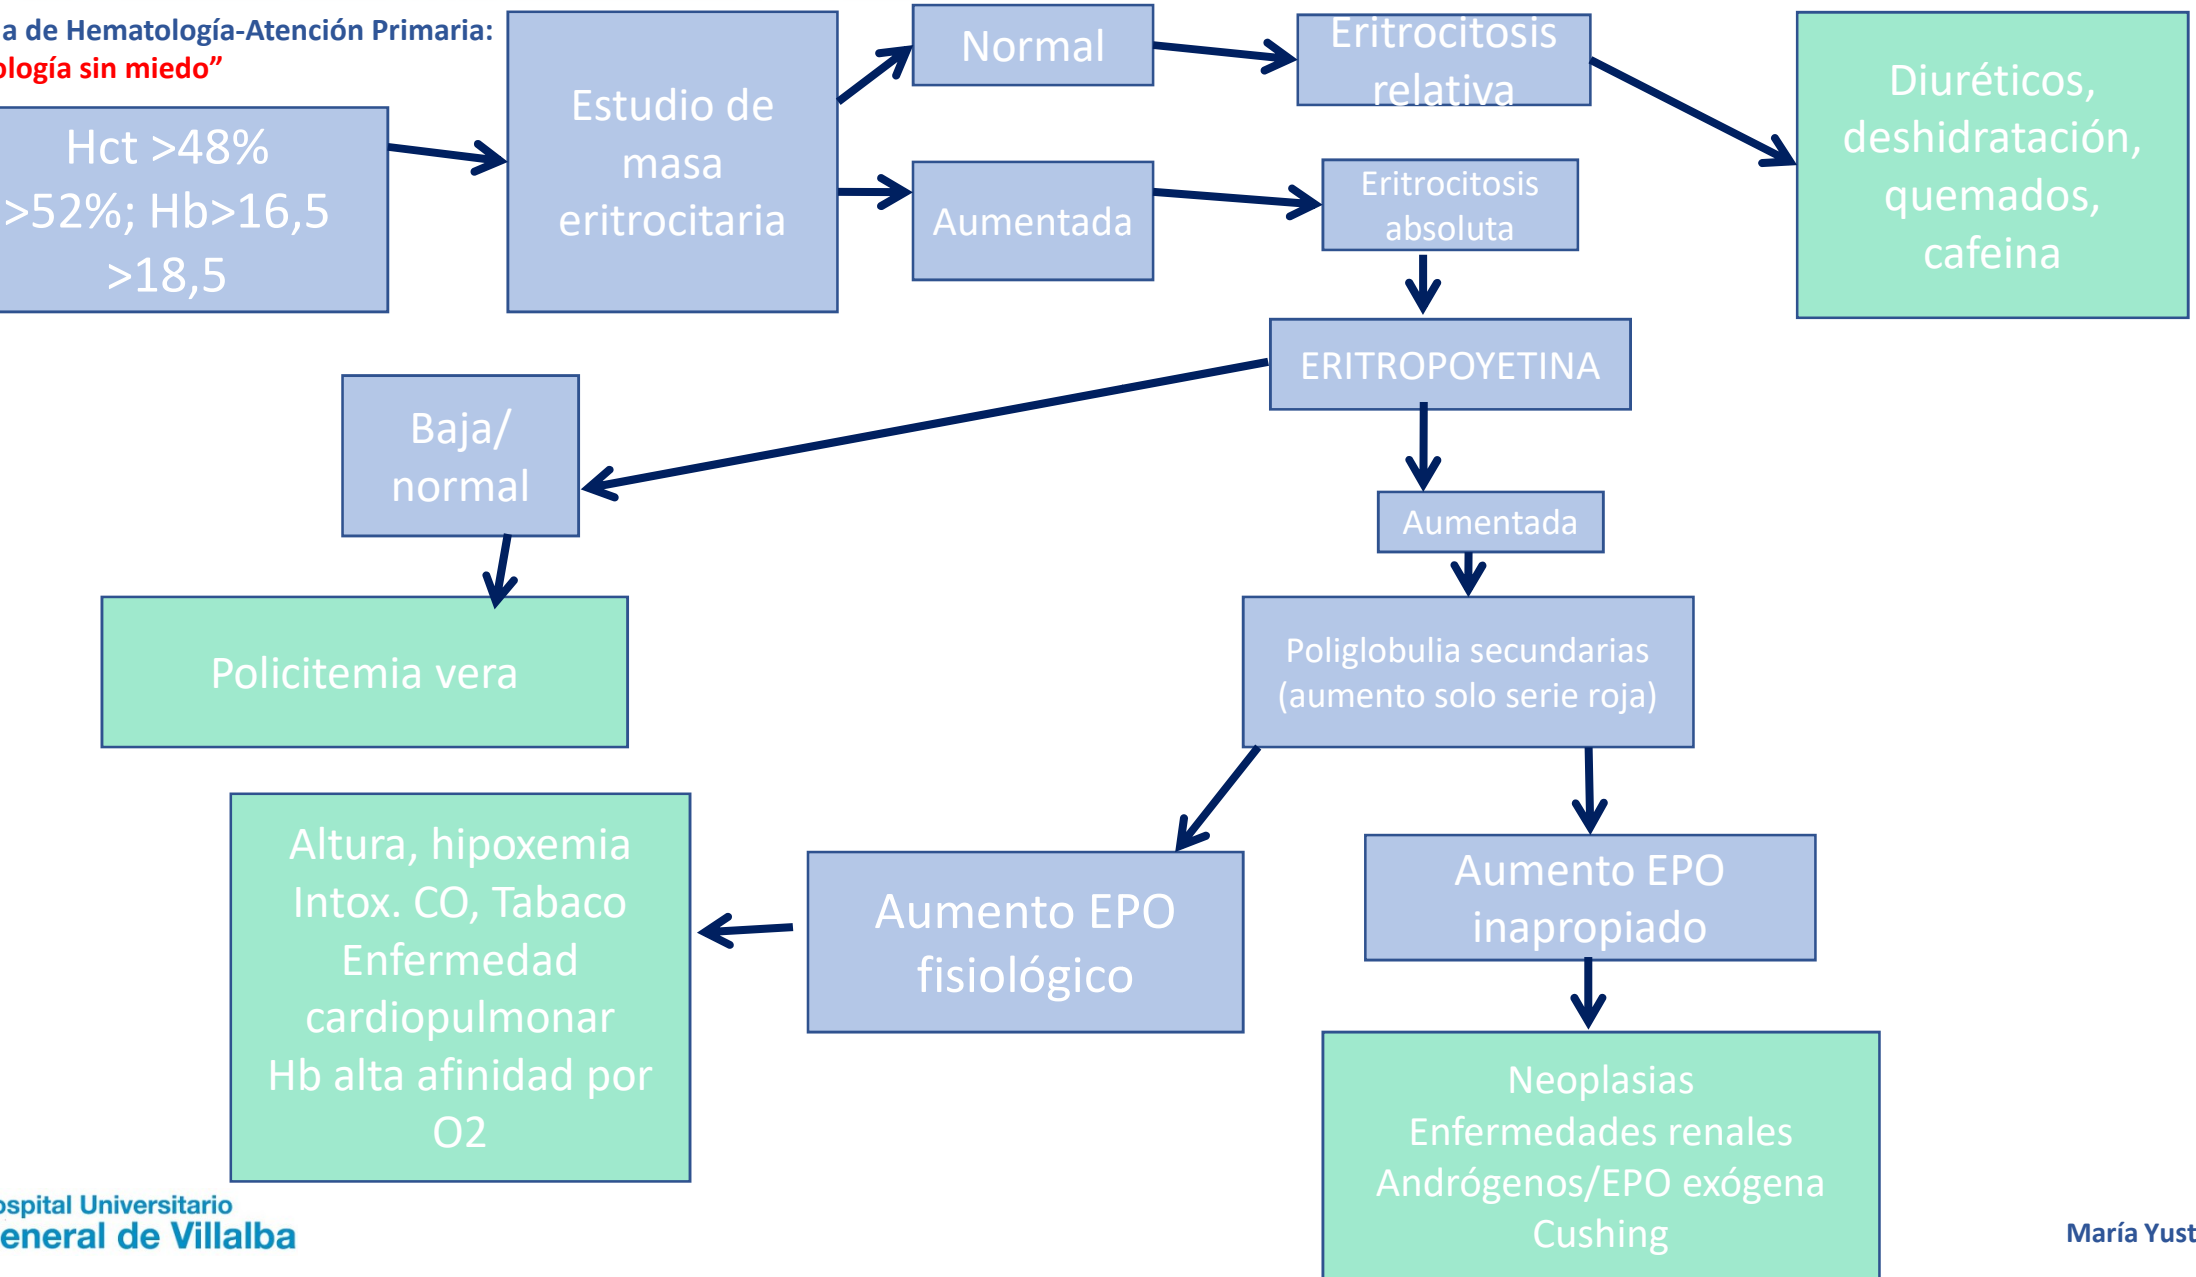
a de Hematología-Atención Primaria:
ología sin miedo"

Hct >48% >52%; Hb>16,5 >18,5

Estudio de masa eritrocitaria

Normal

Eritrocitosis relativa

Diuréticos, deshidratación, quemados, cafeina

Aumentada

Eritrocitosis absoluta

ERITROPOYETINA

Baja/ normal

Policitemia vera

Aumentada

Poliglobulia secundarias (aumento solo serie roja)

Aumento EPO fisiológico

Altura, hipoxemia
Intox. CO, Tabaco
Enfermedad cardiopulmonar
Hb alta afinidad por O2

Aumento EPO inapropiado

Neoplasias
Enfermedades renales
Andrógenos/EPO exógena
Cushing

spital Universitario
eneral de Villalba

María Yust